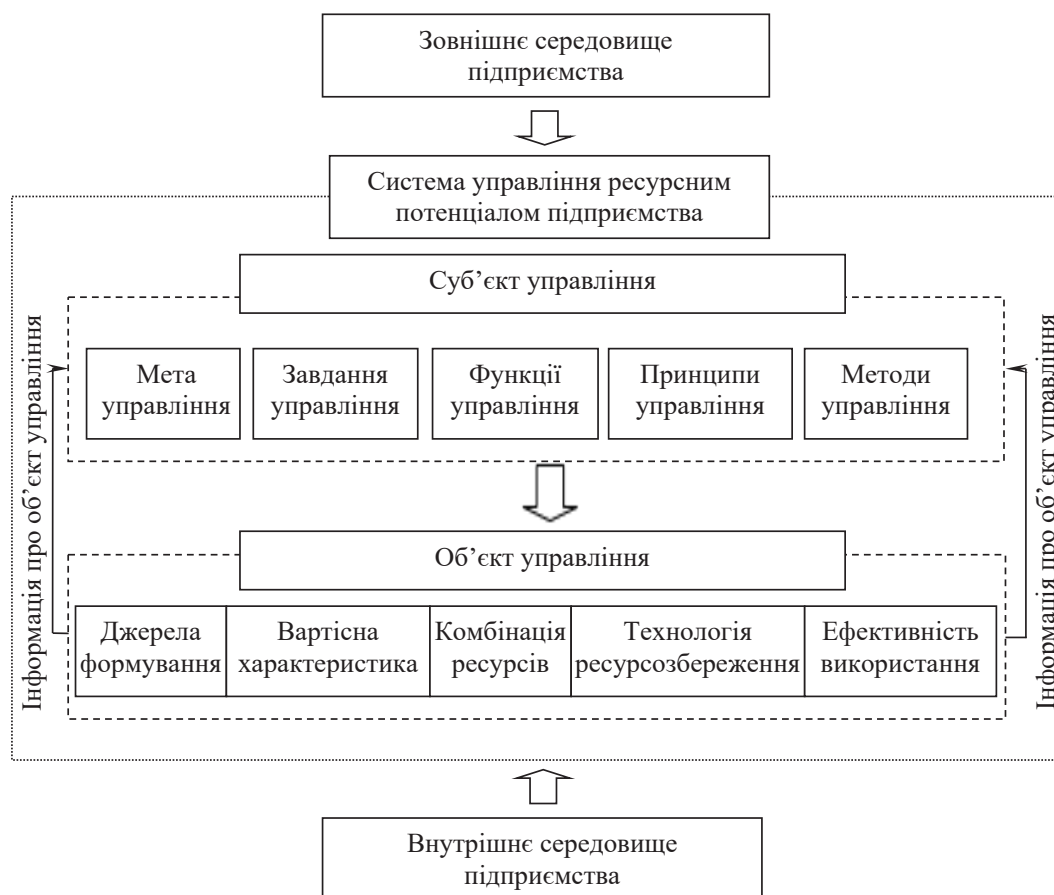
Зовнішнє середовище підприємства

Система управління ресурсним потенціалом підприємства

Суб’єкт управління

Інформація про об’єкт управління

| Мета управління | Завдання управління | Функції управління | Принципи управління | Методи управління |
|---|---|---|---|---|

Інформація про об’єкт управління

Об’єкт управління

| Джерела формування | Вартісна характеристика | Комбінація ресурсів | Технологія ресурсозбереження | Ефективність використання |
|---|---|---|---|---|

Внутрішнє середовище підприємства